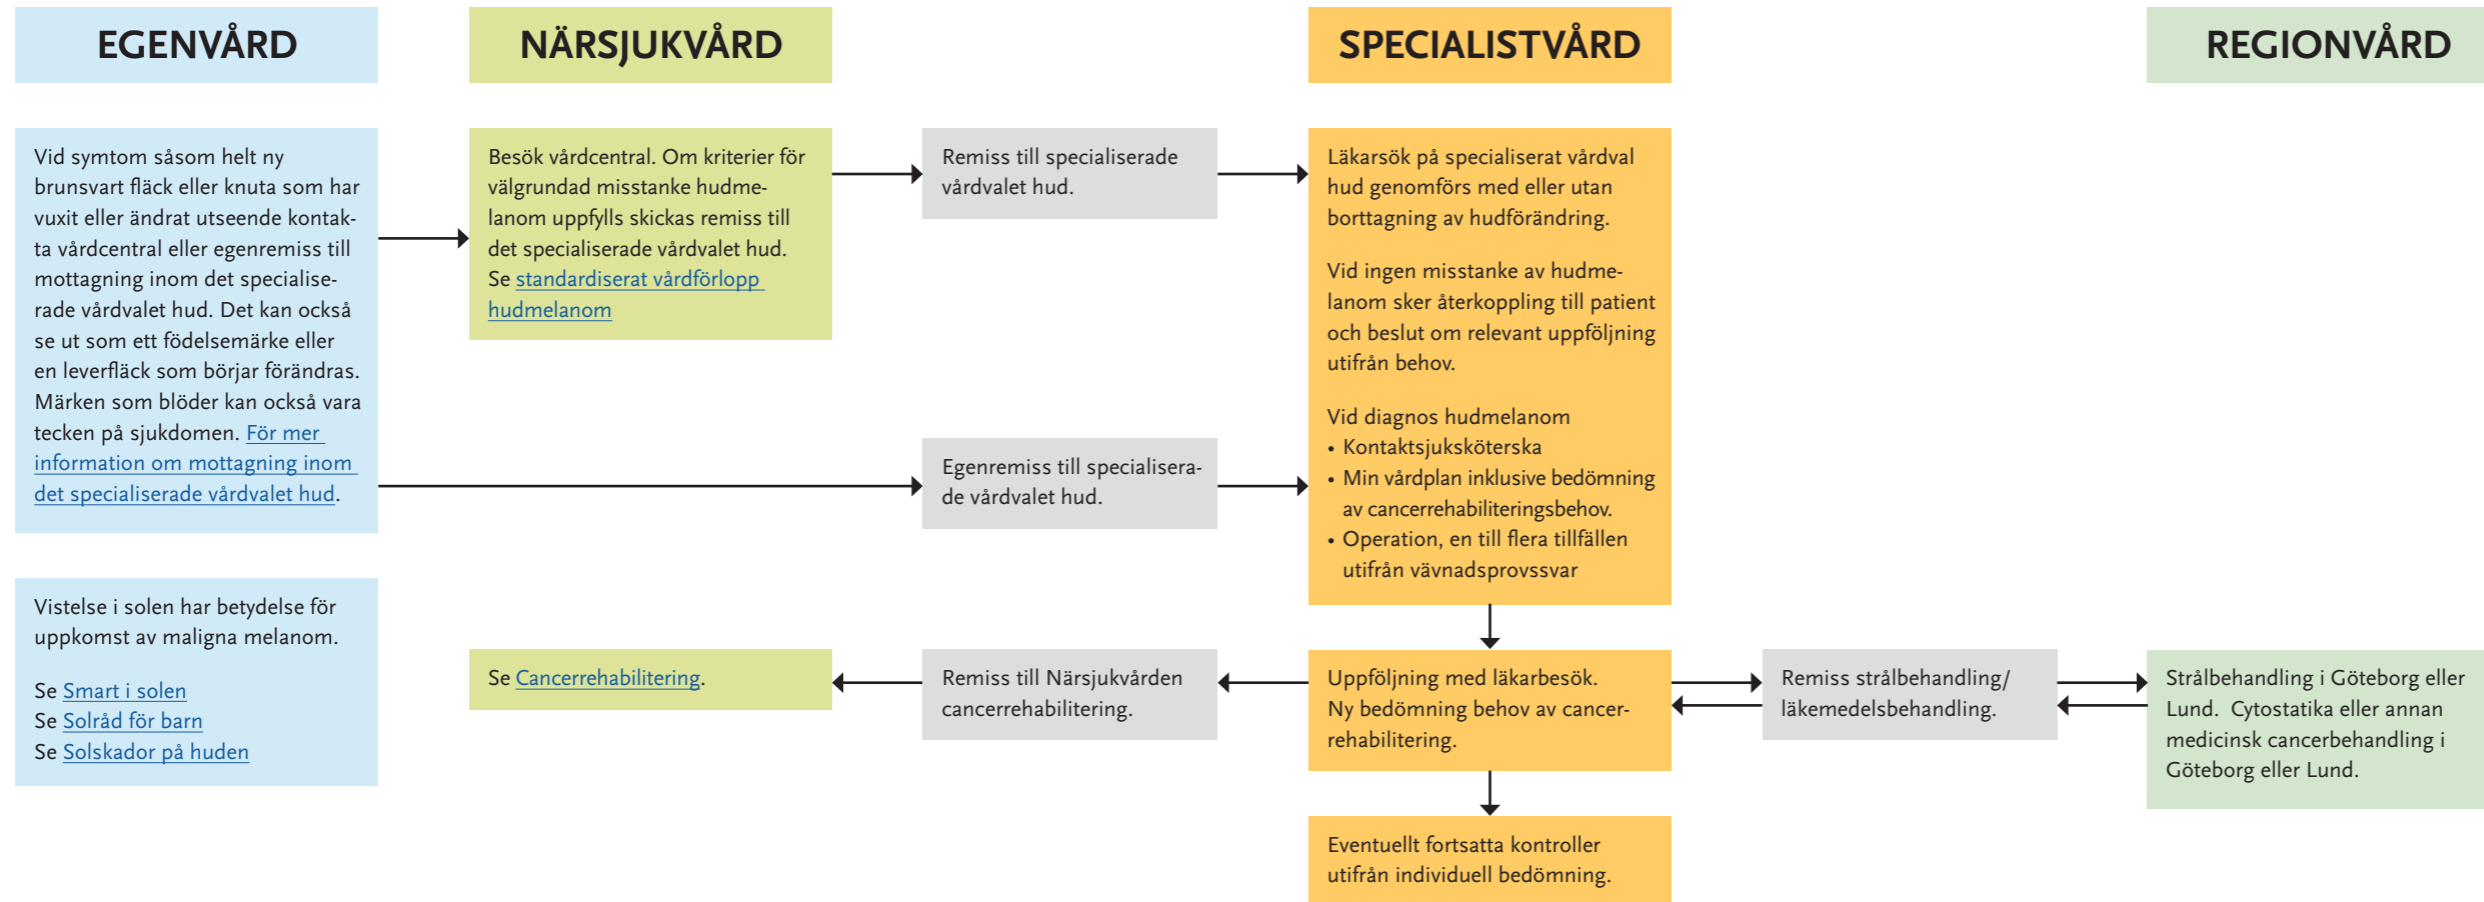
EGENVÅRD

NÄRSJUKVÅRD

SPECIALISTVÅRD

REGIONVÅRD

Vid symtom såsom helt ny brunsvart fläck eller knuta som har vuxit eller ändrat utseende kontakta vårdcentral eller egenremiss till mottagning inom det specialiserade vårdvalet hud. Det kan också se ut som ett födelsemärke eller en leverfläck som börjar förändras. Märken som blöder kan också vara tecken på sjukdomen. För mer information om mottagning inom det specialiserade vårdvalet hud.

Besök vårdcentral. Om kriterier för välgrundad misstanke hudmelanom uppfylls skickas remiss till det specialiserade vårdvalet hud. Se standardiserat vårdförlopp hudmelanom

Remiss till specialiserade vårdvalet hud.

Läkarsök på specialiserat vårdval hud genomförs med eller utan borttagning av hudförändring.

Vid ingen misstanke av hudmelanom sker återkoppling till patient och beslut om relevant uppföljning utifrån behov.

Vid diagnos hudmelanom
• Kontaktsjuksköterska
• Min vårdplan inklusive bedömning av cancerrehabiliteringsbehov.
• Operation, en till flera tillfällen utifrån vävnadsprovssvar

Egenremiss till specialiserade vårdvalet hud.

Vistelse i solen har betydelse för uppkomst av maligna melanom.

Se Smart i solen
Se Solråd för barn
Se Solskador på huden

Se Cancerrehabilitering.

Remiss till Närsjukvården cancerrehabilitering.

Uppföljning med läkarbesök. Ny bedömning behov av cancerrehabilitering.

Remiss strålbehandling/ läkemedelsbehandling.

Strålbehandling i Göteborg eller Lund. Cytostatika eller annan medicinsk cancerbehandling i Göteborg eller Lund.

Eventuellt fortsatta kontroller utifrån individuell bedömning.